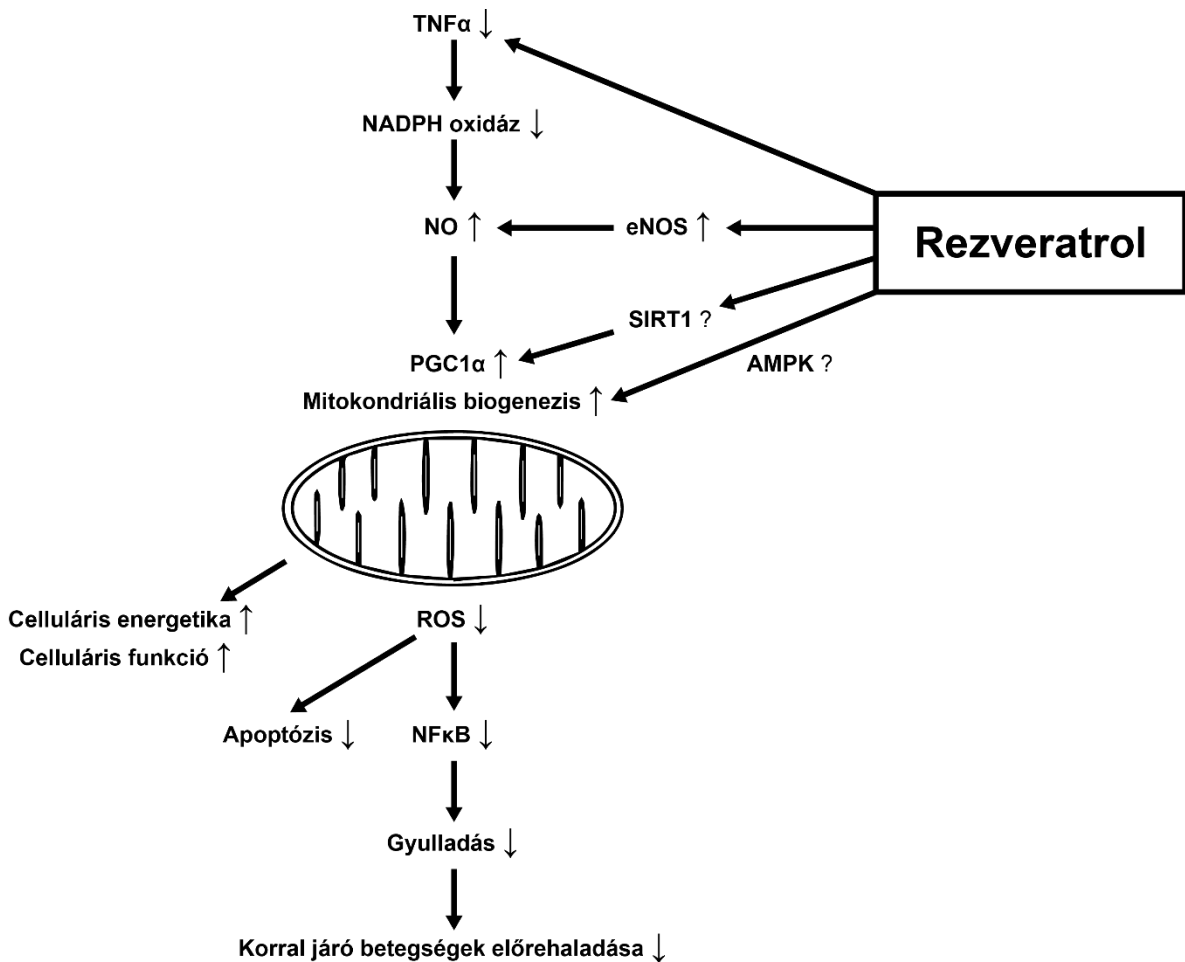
TNFα ↓

NADPH oxidáz ↓

NO ↑

eNOS ↑

Rezveratrol

SIRT1 ?

PGC1α ↑

AMPK ?

Mitokondriális biogenezis ↑

Celluláris energetika ↑

Celluláris funkció ↑

ROS ↓

Apoptózis ↓

NFκB ↓

Gyulladás ↓

Korral járó betegségek előrehaladása ↓